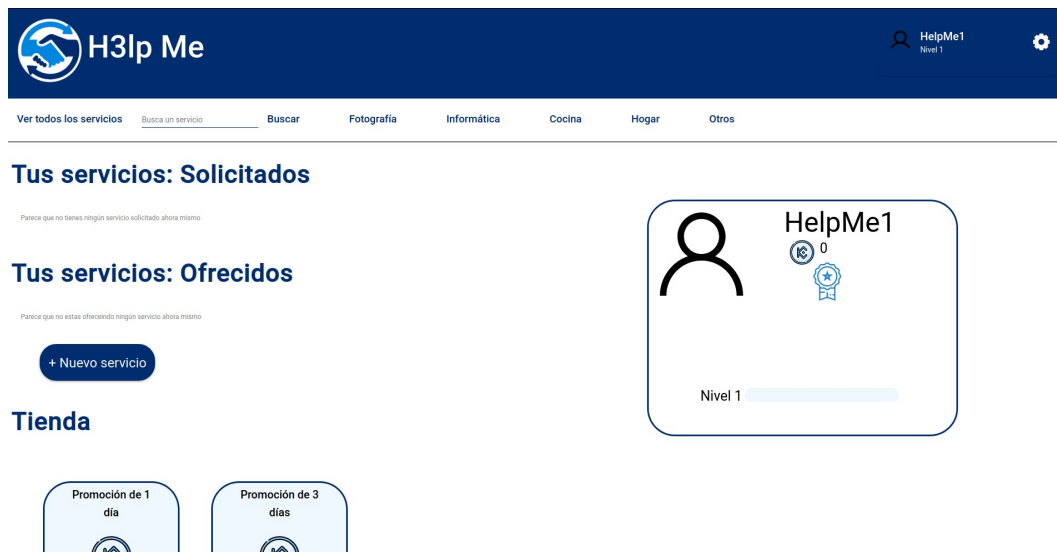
H3lp Me

HelpMe1
Nivel 1

Ver todos los servicios
Busca un servicio
Buscar
Fotografía
Informática
Cocina
Hogar
Otros

Tus servicios: Solicitados

Parece que no tienes ningún servicio solicitado ahora mismo

Tus servicios: Ofrecidos

Parece que no estas ofreceindo ningún servicio ahora mismo

+ Nuevo servicio

Tienda

Promoción de 1 día

Promoción de 3 días

HelpMe1
0

Nivel 1